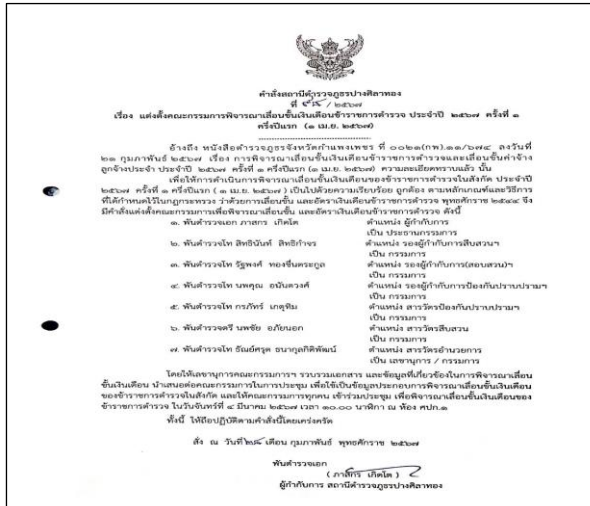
คำสั่งสถานีตำรวจภูธรปางศิลาทอง
ที่ ๙๕ /๒๕๖๗
เรื่อง แต่งตั้งคณะกรรมการพิจารณาเลื่อนขั้นเงินเดือนข้าราชการตำรวจ ประจำปี ๒๕๖๗ ครั้งที่ ๑ ครึ่งปีแรก (๑ เม.ย. ๒๕๖๗)

อ้างถึง หนังสือตำรวจภูธรจังหวัดกำแพงเพชร ที่ ๐๐๒๑(กพ).๑๑/๖๗๔ ลงวันที่ ๒๑ กุมภาพันธ์ ๒๕๖๗ เรื่อง การพิจารณาเลื่อนขั้นเงินเดือนข้าราชการตำรวจและเลื่อนขั้นค่าจ้างลูกจ้างประจำ ปี ๒๕๖๗ ครั้งที่ ๑ ครึ่งปีแรก (๑ เม.ย. ๒๕๖๗) ความละเอียดทราบแล้ว นั้น

เพื่อให้การดำเนินการพิจารณาเลื่อนขั้นเงินเดือนของข้าราชการตำรวจในสังกัด ประจำปี ๒๕๖๗ ครั้งที่ ๑ ครึ่งปีแรก (๑ เม.ย. ๒๕๖๗) เป็นไปด้วยความเรียบร้อย ถูกต้อง ตามหลักเกณฑ์และวิธีการที่ได้กำหนดไว้ในกฎกระทรวง ว่าด้วยการเลื่อนขั้น และอัตราเงินเดือนข้าราชการตำรวจ พุทธศักราช ๒๕๔๔ จึงมีคำสั่งแต่งตั้งคณะกรรมการเพื่อพิจารณาเลื่อนขั้น และอัตราเงินเดือนข้าราชการตำรวจ ดังนี้

๑. พันตำรวจเอก ภาสกร เกิดโต ตำแหน่ง ผู้กำกับการ เป็น ประธานกรรมการ
๒. พันตำรวจโท สิทธินันท์ สิทธิกำจร ตำแหน่ง รองผู้กำกับการสืบสวนฯ เป็น กรรมการ
๓. พันตำรวจโท รัฐพงศ์ ทองขันครอบกุล ตำแหน่ง รองผู้กำกับการ(สอบสวน)ฯ เป็น กรรมการ
๔. พันตำรวจโท นพคุณ อนันตวงศ์ ตำแหน่ง รองผู้กำกับการป้องกันปราบปรามฯ เป็น กรรมการ
๕. พันตำรวจโท กรภัทร์ เกตุทิม ตำแหน่ง สารวัตรป้องกันปราบปรามฯ เป็น กรรมการ
๖. พันตำรวจตรี นพชัย อภัยนอก ตำแหน่ง สารวัตรสืบสวน เป็น กรรมการ
๗. พันตำรวจโท ธัณย์ศรุต ธนากูลกิติพันธ์ ตำแหน่ง สารวัตรอำนวยการ เป็น เลขานุการ / กรรมการ

โดยให้เลขานุการคณะกรรมการฯ รวบรวมเอกสาร และข้อมูลที่เกี่ยวข้องในการพิจารณาเลื่อนขั้นเงินเดือน นำเสนอต่อคณะกรรมการในการประชุม เพื่อใช้เป็นข้อมูลประกอบการพิจารณาเลื่อนขั้นเงินเดือนของข้าราชการตำรวจในสังกัด และให้คณะกรรมการทุกคน เข้าร่วมประชุม เพื่อพิจารณาเลื่อนขั้นเงินเดือนของข้าราชการตำรวจ ในวันจันทร์ที่ ๔ มีนาคม ๒๕๖๗ เวลา ๑๐.๐๐ นาฬิกา ณ ห้อง สภ.ฯ

ทั้งนี้ ให้ถือปฏิบัติตามคำสั่งนี้โดยเคร่งครัด

สั่ง ณ วันที่ ๒๘ เดือน กุมภาพันธ์ พุทธศักราช ๒๕๖๗

พันตำรวจเอก
( ภาสกร เกิดโต )
ผู้กำกับการ สถานีตำรวจภูธรปางศิลาทอง